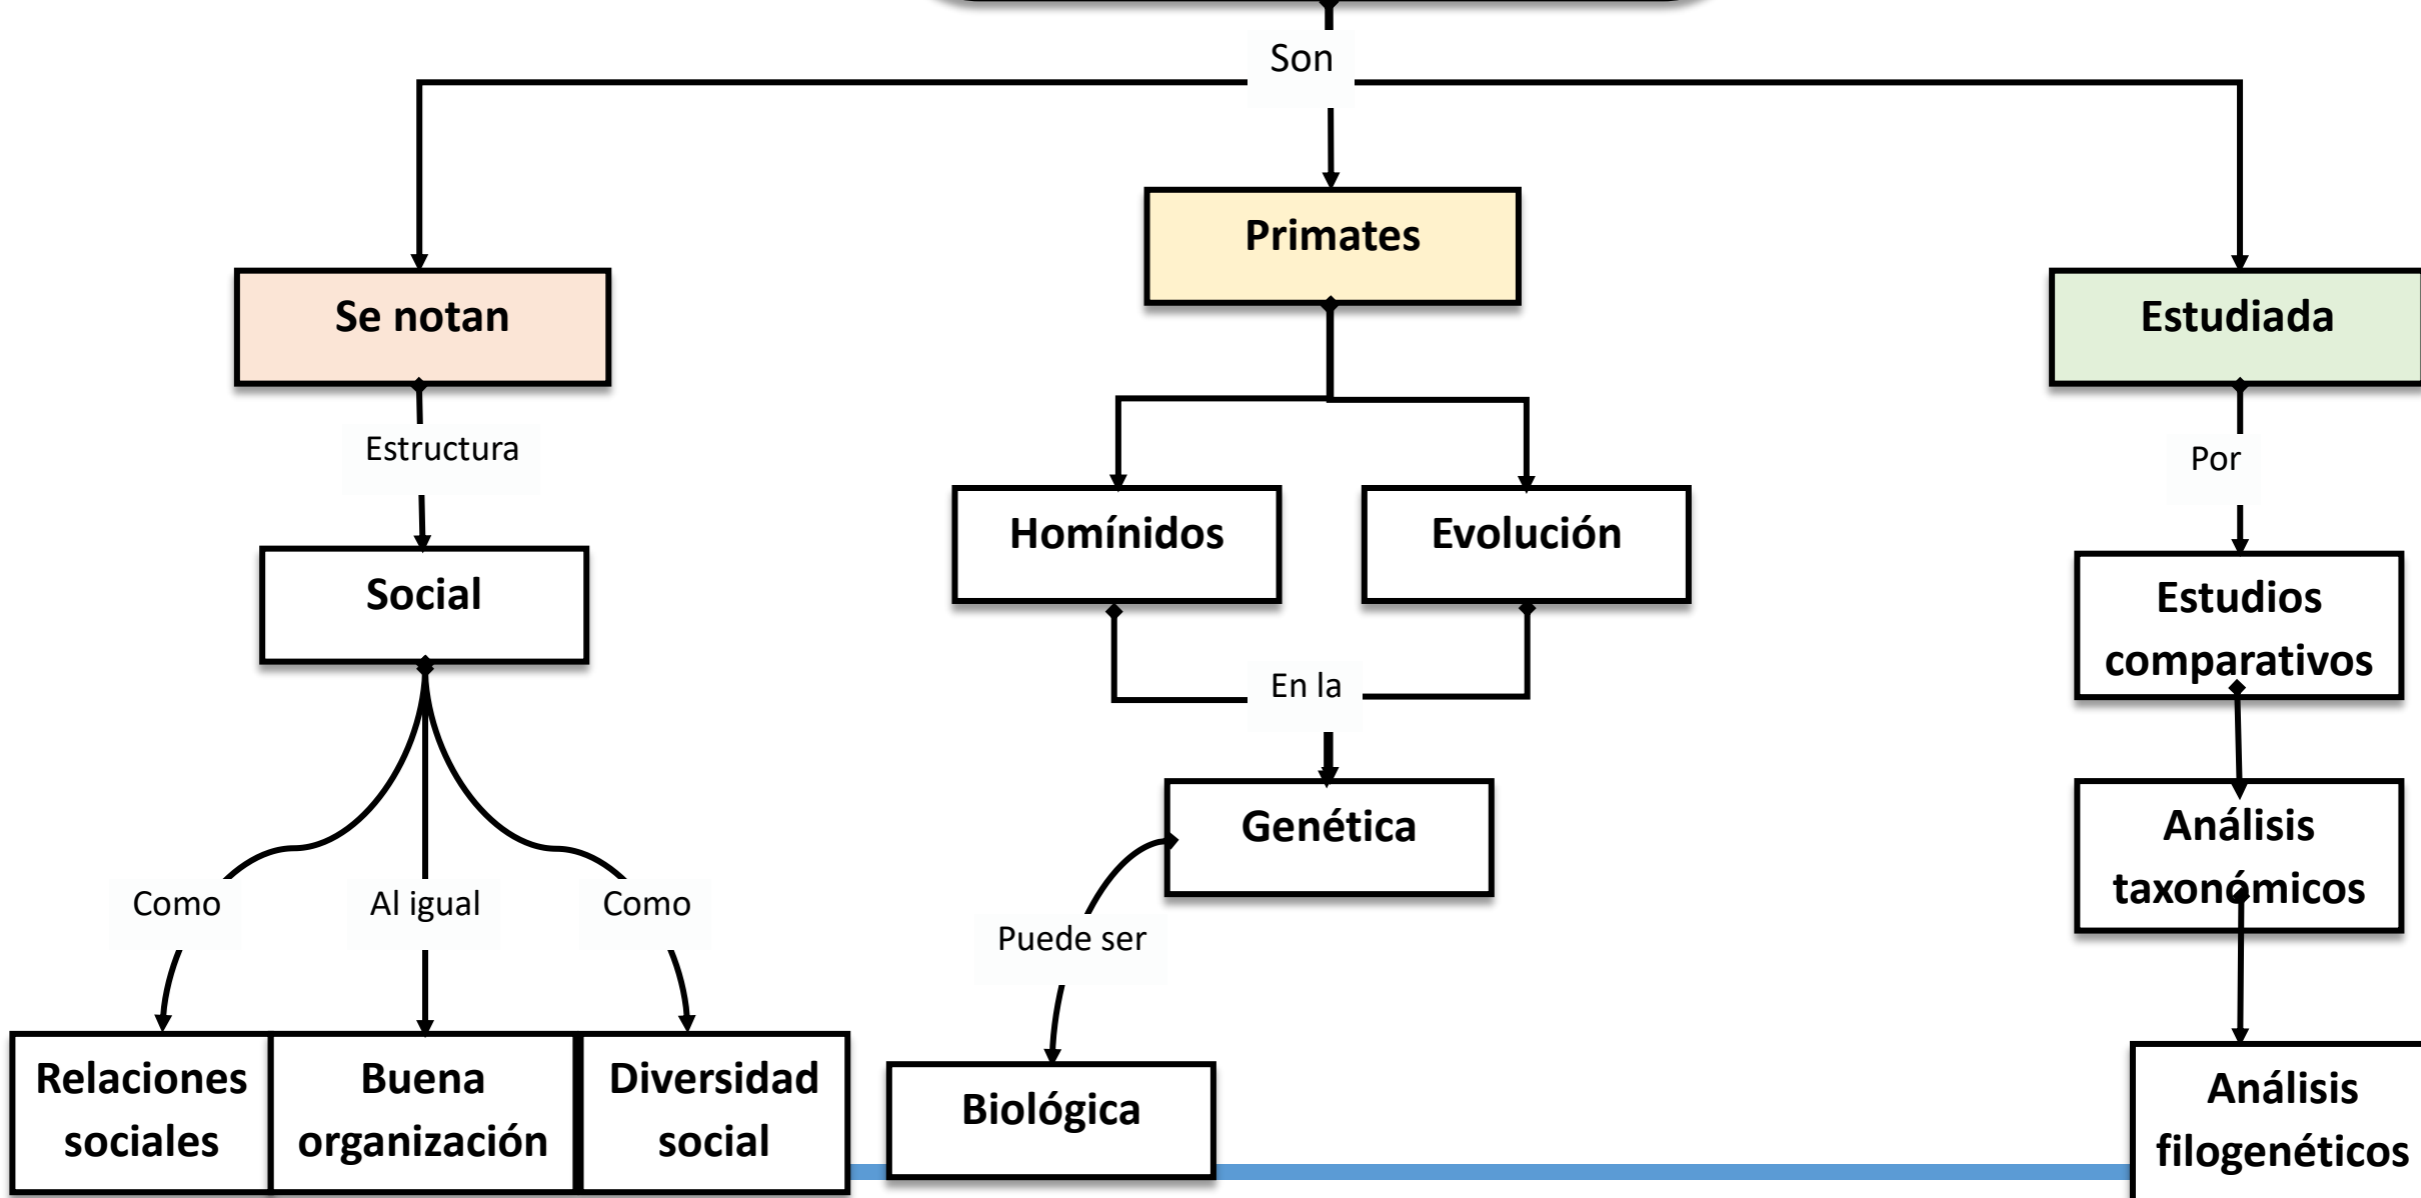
Son

Se notan

Estructura

Social

Como

Al igual

Como

Relaciones sociales

Buena organización

Diversidad social

Primates

Homínidos

Evolución

En la

Genética

Puede ser

Biológica

Estudiada

Por

Estudios comparativos

Análisis taxonómicos

Análisis filogenéticos